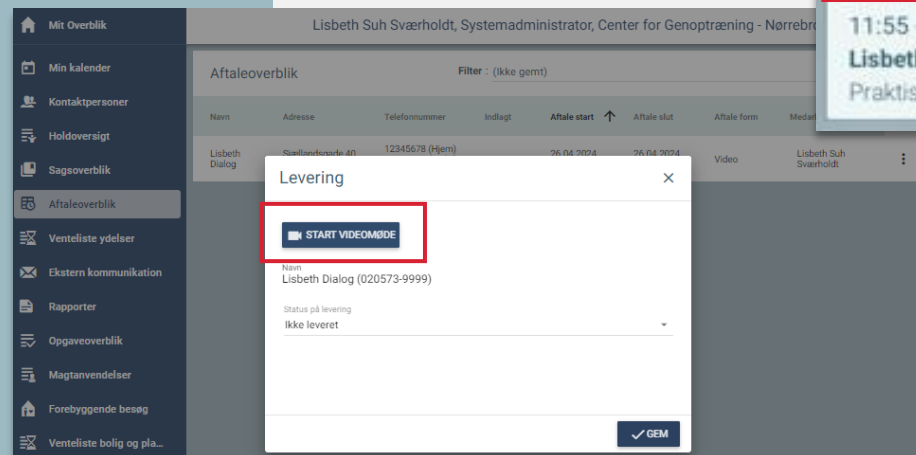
Mit Overblik
Min kalender
Kontaktpersoner
Holdoversigt
Sagsoverblik
Aftaleoverblik
Venteliste ydelser
Ekstern kommunikation
Rapporter
Opgaveoverblik
Magtanvendelser
Forebyggende besøg
Venteliste bolig og pla...

Lisbeth Suh Sværholdt, Systemadministrator, Center for Genoptræning - Nørrebro

11:55
Lisbet
Praktis

Aftaleoverblik
Filter : (Ikke gemt)

| Navn | Adresse | Telefonnummer | Indlagt | Aftale start | Aftale slut | Aftale form | Medar |
|---|---|---|---|---|---|---|---|
| Lisbeth Dialog | Sjællandsgade 40 | 12345678 (Hjem) | | 26.04.2024 | 26.04.2024 | Video | Lisbeth Suh Sværholdt |

Levering
START VIDEOMØDE
Navn
Lisbeth Dialog (020573-9999)
Status på levering
Ikke leveret
GEM